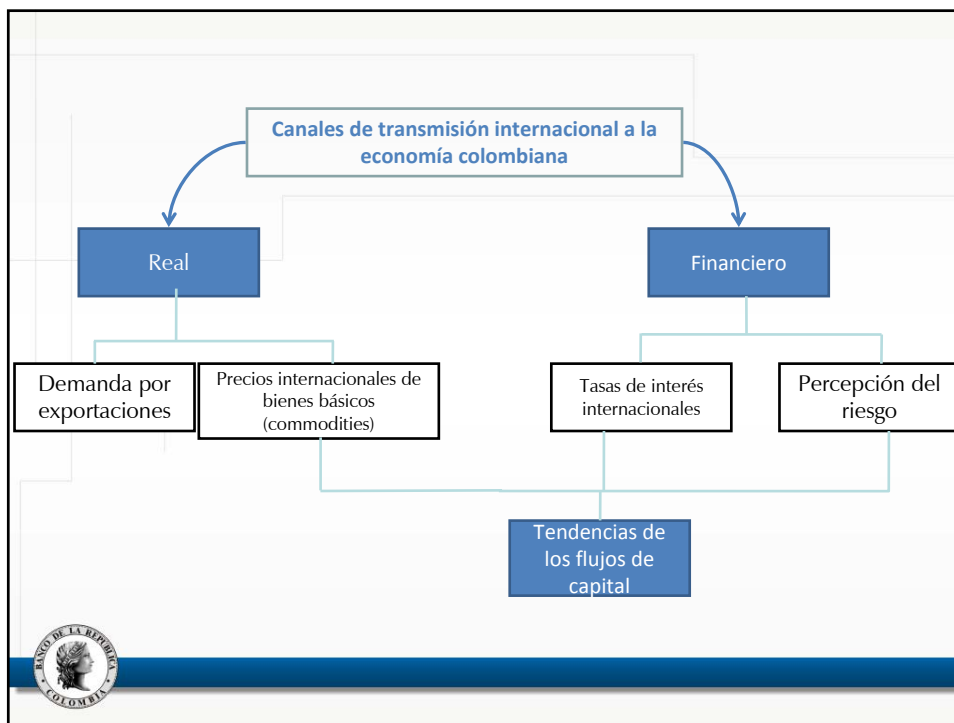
Canales de transmisión internacional a la economía colombiana

Real

Financiero

Demanda por exportaciones

Precios internacionales de bienes básicos (commodities)

Tasas de interés internacionales

Percepción del riesgo

Tendencias de los flujos de capital

BANCO DE LA REPUBLICA COLOMBIA